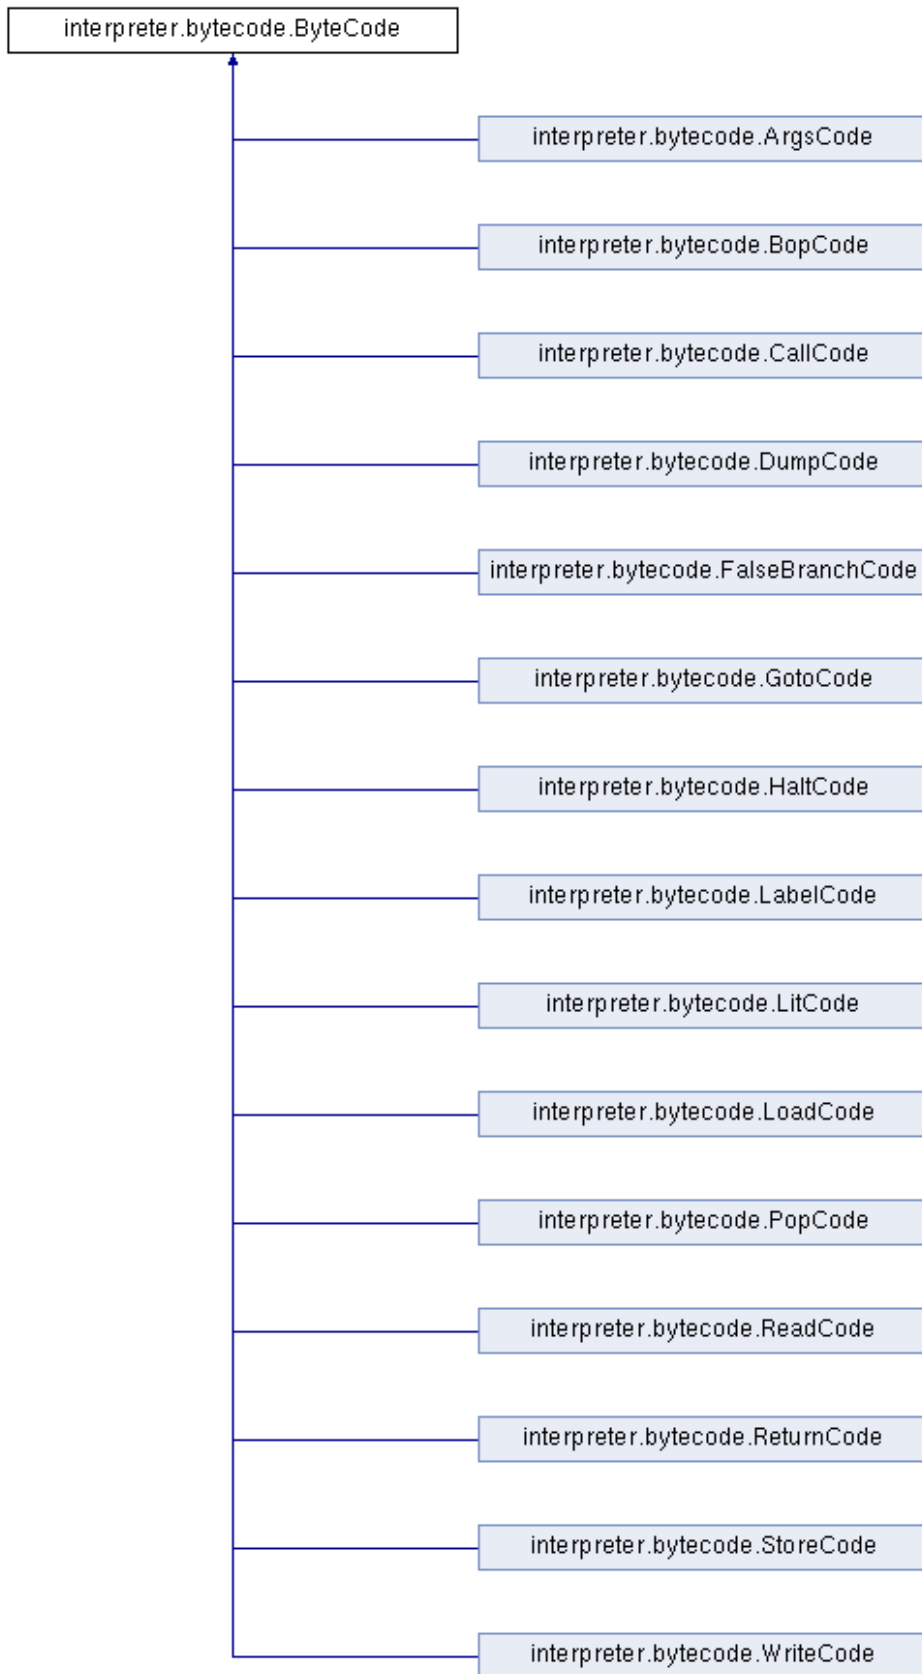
interpreter.bytecode.ByteCode

interpreter.bytecode.ArgsCode

interpreter.bytecode.BopCode

interpreter.bytecode.CallCode

interpreter.bytecode.DumpCode

interpreter.bytecode.FalseBranchCode

interpreter.bytecode.GotoCode

interpreter.bytecode.HaltCode

interpreter.bytecode.LabelCode

interpreter.bytecode.LitCode

interpreter.bytecode.LoadCode

interpreter.bytecode.PopCode

interpreter.bytecode.ReadCode

interpreter.bytecode.ReturnCode

interpreter.bytecode.StoreCode

interpreter.bytecode.WriteCode